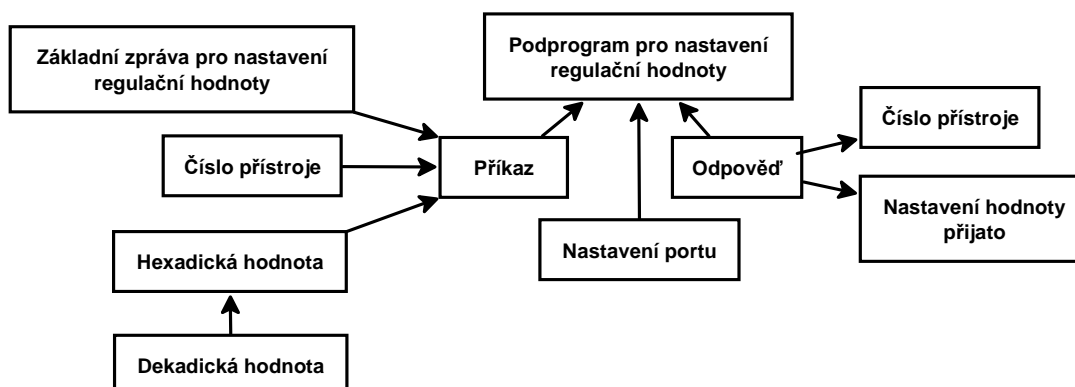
Základní zpráva pro nastavení regulační hodnoty

Podprogram pro nastavení regulační hodnoty

Číslo přístroje

Číslo přístroje

Příkaz

Odpověď

Nastavení hodnoty přijato

Hexadická hodnota

Nastavení portu

Dekadická hodnota